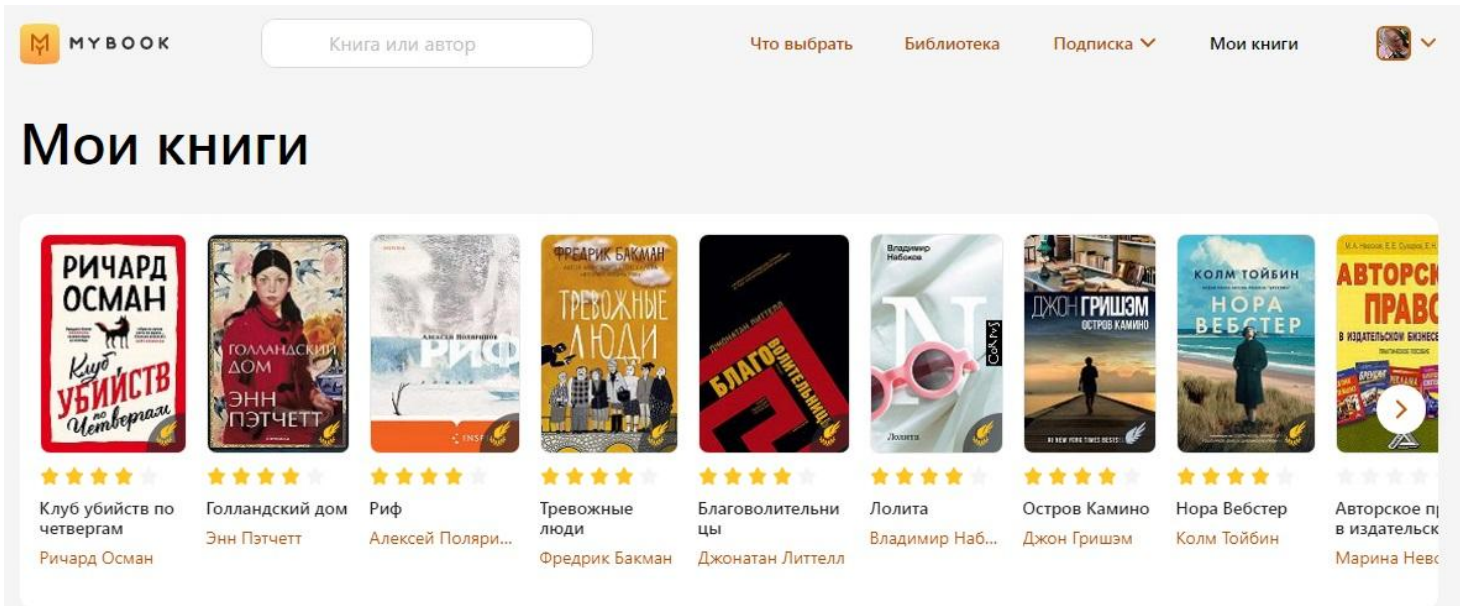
MYBOOK

Книга или автор

Что выбрать Библиотека Подписка Мои книги

Мои книги

РИЧАРД ОСМАН Клуб УБИЙСТВ по Четвергам

ГОЛЛАНДСКИЙ ДОМ ЭНН ПЭТЧЕТТ

Алексей Поляринов РИФ

ФРЕДРИК БАКМАН ТРЕВОЖНЫЕ ЛЮДИ

ДЖОНАТАН ЛИТТЕЛЛ БЛАГОВОЛИТЕЛЬНИЦЫ

Владимир Набоков N Лолита

ДЖОН ГРИШЭМ ОСТРОВ КАМИНО

КОЛМ ТОЙБИН НОРА ВЕБСТЕР

АВТОРСК ПРАВО В ИЗДАТЕЛЬСКОМ БИЗНЕСЕ

Клуб убийств по четвергам
Ричард Осман

Голландский дом
Энн Пэтчетт

Риф
Алексей Поляри...

Тревожные люди
Фредрик Бакман

Благоволительницы
Джонатан Литтелл

Лолита
Владимир Наб...

Остров Камино
Джон Гришэм

Нора Вебстер
Колм Тойбин

Авторское пр в издательск
Марина Нев